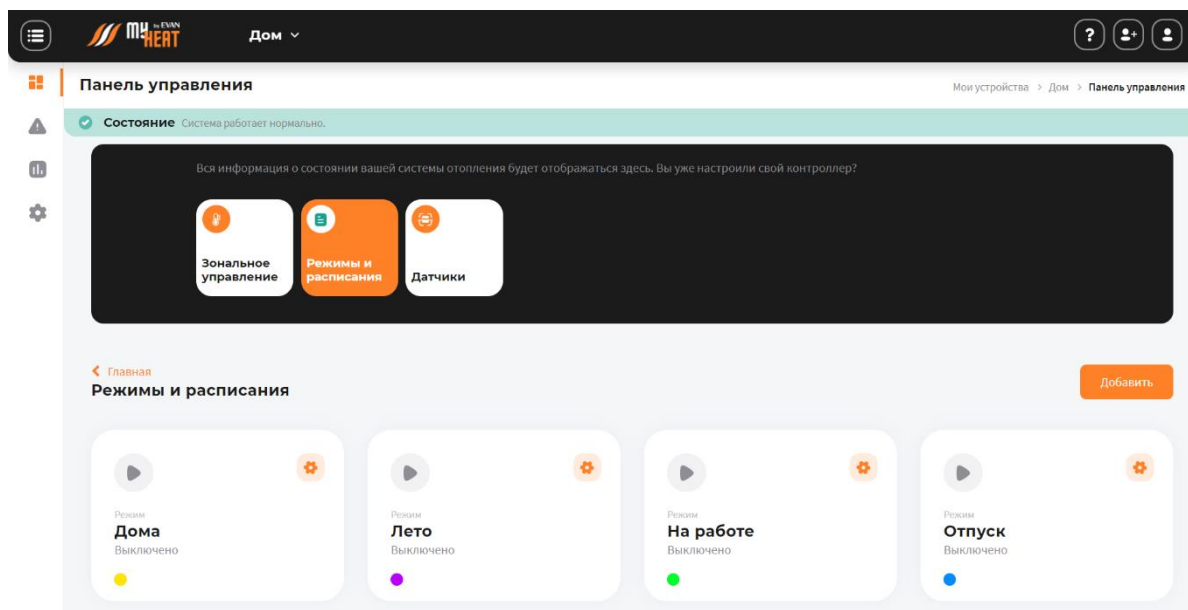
My by EVAN HEAT Дом

Панель управления

Мои устройства > Дом > Панель управления

Состояние Система работает нормально.

Вся информация о состоянии вашей системы отопления будет отображаться здесь. Вы уже настроили свой контроллер?

Зональное управление

Режимы и расписания

Датчики

Главная

Режимы и расписания

Добавить

Режим
Дома
Выключено

Режим
Лето
Выключено

Режим
На работе
Выключено

Режим
Отпуск
Выключено